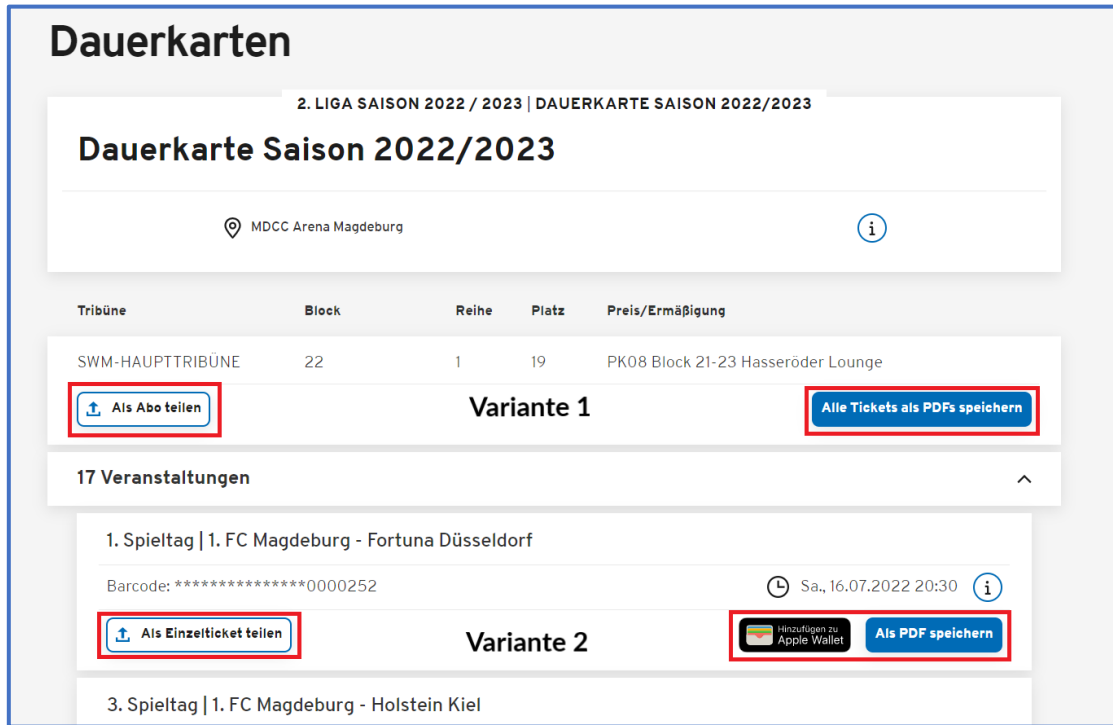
Dauerkarten

2. LIGA SAISON 2022 / 2023 | DAUERKARTE SAISON 2022/2023

Dauerkarte Saison 2022/2023

MDCC Arena Magdeburg

| Tribüne | Block | Reihe | Platz | Preis/Ermäßigung |
|---|---|---|---|---|
| SWM-HAUPTTRIBÜNE | 22 | 1 | 19 | PK08 Block 21-23 Hasseröder Lounge |

Als Abo teilen

Variante 1

Alle Tickets als PDFs speichern

17 Veranstaltungen

1. Spieltag | 1. FC Magdeburg - Fortuna Düsseldorf

Barcode: **************0000252

Sa., 16.07.2022 20:30

Als Einzelticket teilen

Variante 2

Hinzufügen zu Apple Wallet

Als PDF speichern

3. Spieltag | 1. FC Magdeburg - Holstein Kiel